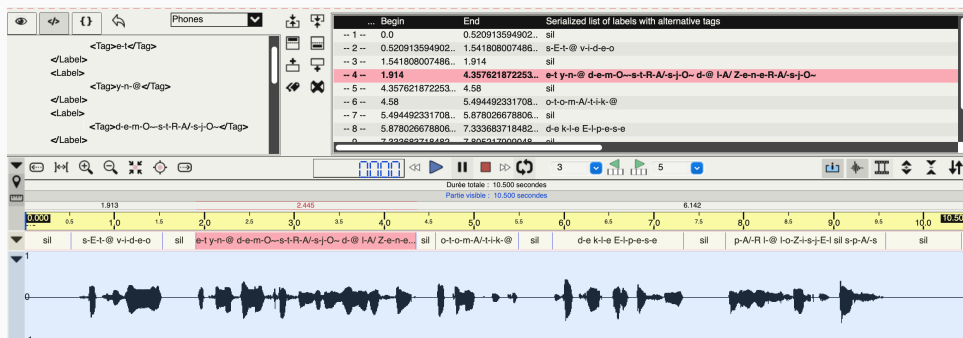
Phones

<Tag>e-t</Tag>
</Label>
<Label>
<Tag>y-n-@</Tag>
</Label>
<Label>
<Tag>d-e-m-O~-s-t-R-A/-s-j-O~</Tag>
</Label>

| ... | Begin | End | Serialized list of labels with alternative tags |
|---|---|---|---|
| -- 1 -- | 0.0 | 0.520913594902... | sil |
| -- 2 -- | 0.520913594902... | 1.541808007486... | s-E-t-@ v-i-d-e-o |
| -- 3 -- | 1.541808007486... | 1.914 | sil |
| -- 4 -- | 1.914 | 4.357621872253... | e-t y-n-@ d-e-m-O~-s-t-R-A/-s-j-O~ d-@ l-A/ Z-e-n-e-R-A/-s-j-O~ |
| -- 5 -- | 4.357621872253... | 4.58 | sil |
| -- 6 -- | 4.58 | 5.494492331708... | o-t-o-m-A/-t-i-k-@ |
| -- 7 -- | 5.494492331708... | 5.878026678806... | sil |
| -- 8 -- | 5.878026678806... | 7.333683718482... | d-e k-l-e E-l-p-e-s-e |

0000

3 5

Durée totale : 10.500 secondes
Partie visible : 10.500 secondes

1.913 2.445 6.142

0.000 0.5 1.0 1.5 2.0 2.5 3.0 3.5 4.0 4.5 5.0 5.5 6.0 6.5 7.0 7.5 8.0 8.5 9.0 9.5 10.0 10.50

sil s-E-t-@ v-i-d-e-o sil e-t y-n-@ d-e-m-O~-s-t-R-A/-s-j-O~ d-@ l-A/ Z-e-n-e- sil o-t-o-m-A/-t-i-k-@ sil d-e k-l-e E-l-p-e-s-e sil p-A/-R l-@ l-o-Z-i-s-j-E-l sil s-p-A/-s sil

1
0